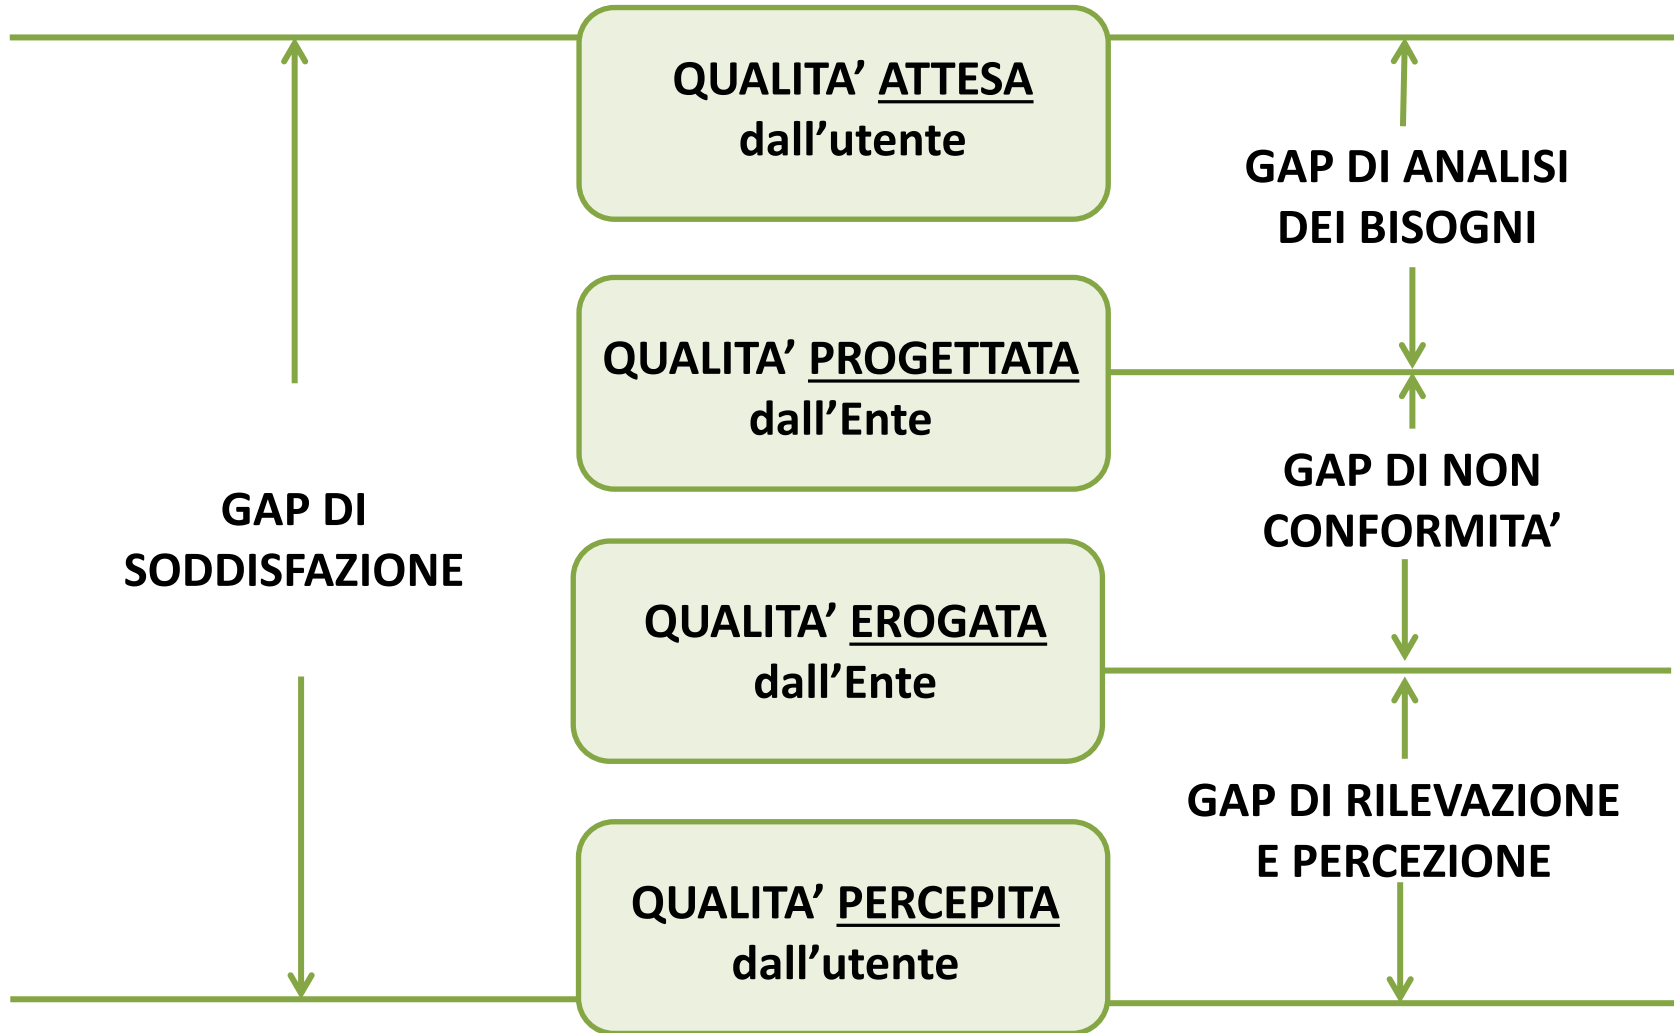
QUALITA’ ATTESA dall’utente

GAP DI ANALISI DEI BISOGNI

QUALITA’ PROGETTATA dall’Ente

GAP DI SODDISFAZIONE

GAP DI NON CONFORMITA’

QUALITA’ EROGATA dall’Ente

GAP DI RILEVAZIONE E PERCEZIONE

QUALITA’ PERCEPITA dall’utente